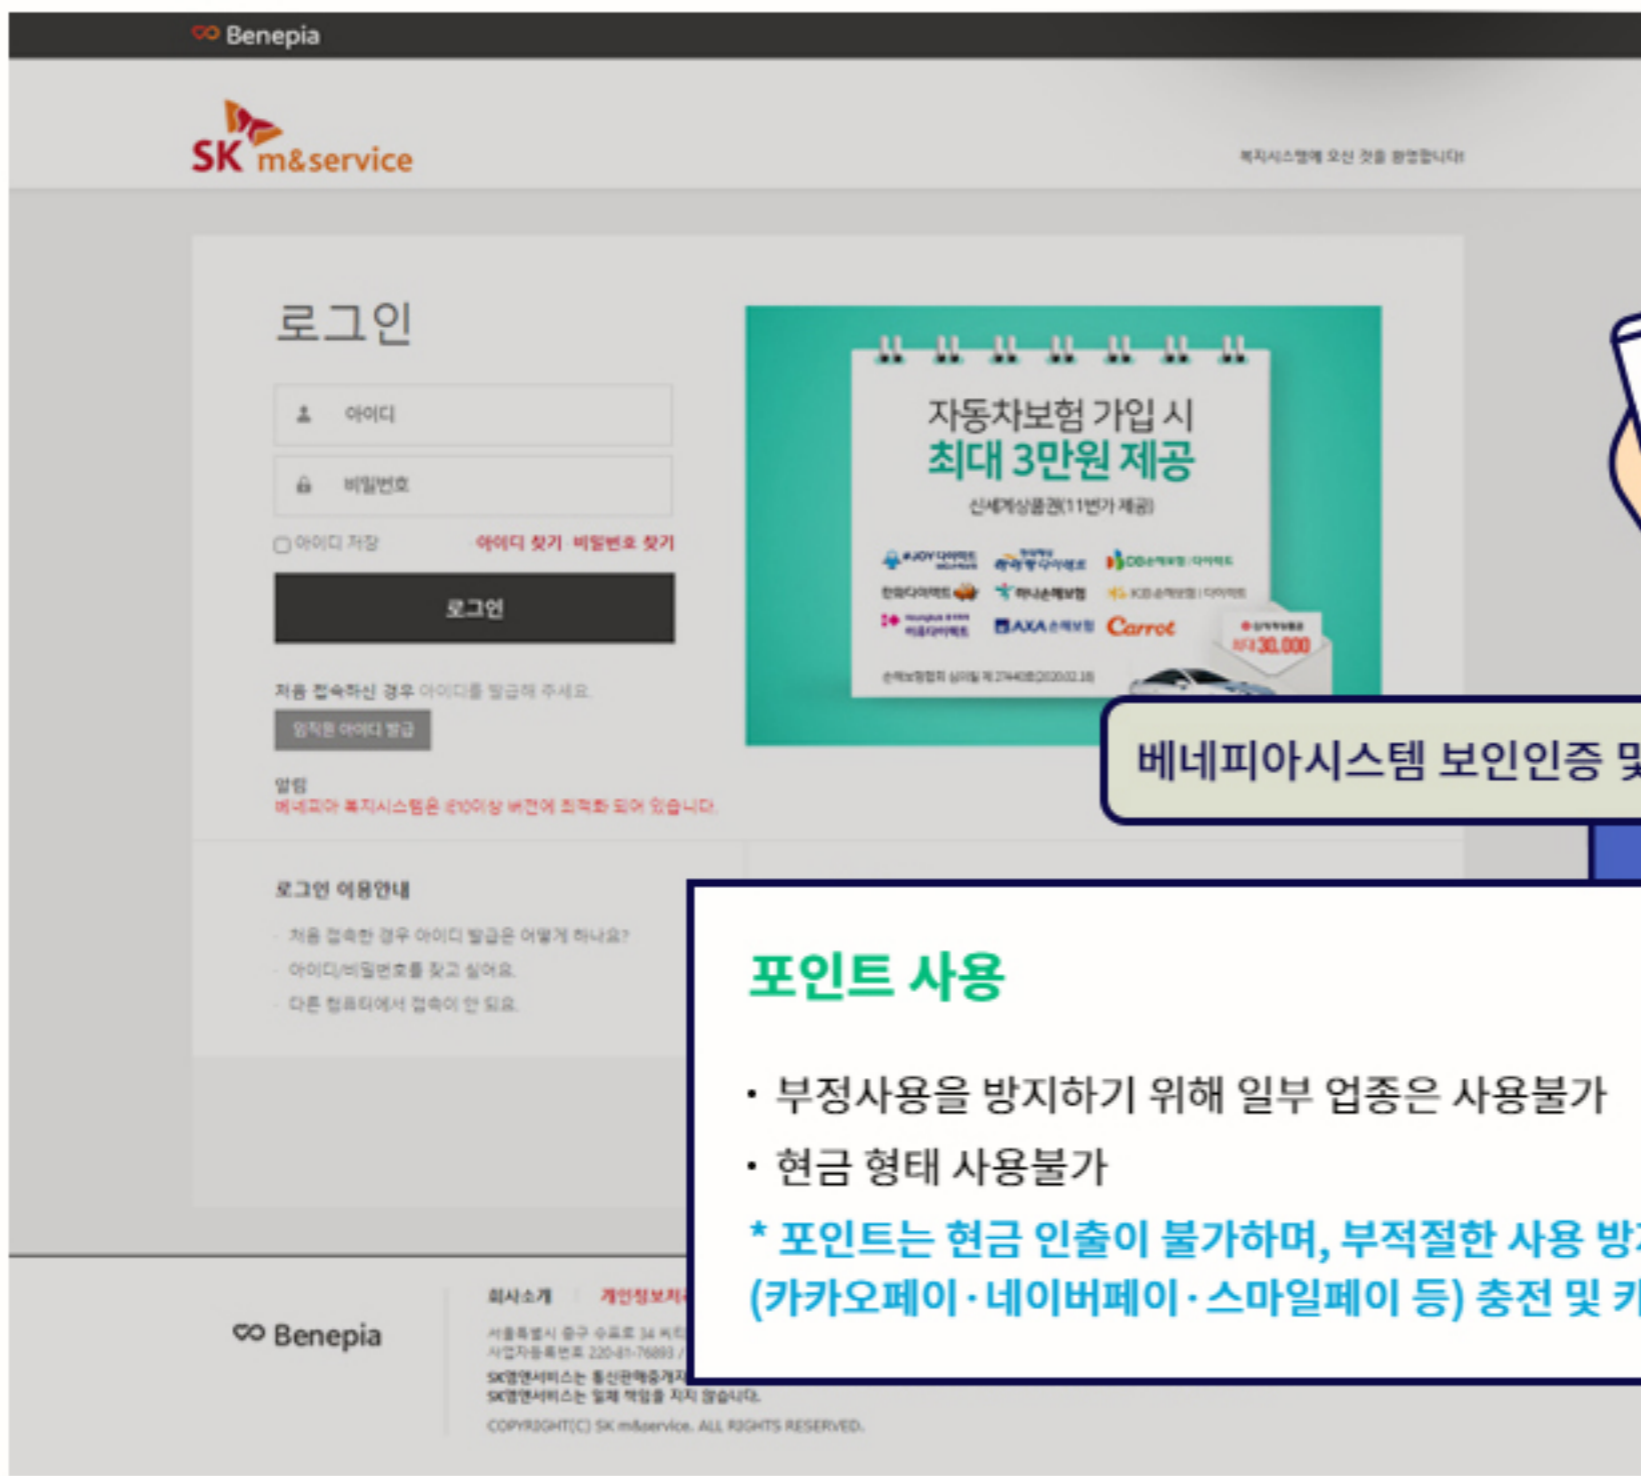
Benepia

SK m&service

복지시스템에 오신 것을 환영합니다!

로그인

아이디

비밀번호

아이디 저장 아이디 찾기 비밀번호 찾기

로그인

처음 접속하신 경우 아이디를 발급해 주세요.

임직원 아이디 발급

알림
베네피아 복지시스템은 IE10이상 버전에 최적화 되어 있습니다.

로그인 이용안내

처음 접속한 경우 아이디 발급은 어떻게 하나요?

아이디/비밀번호를 찾고 싶어요.

다른 컴퓨터에서 접속이 안 되요.

자동차보험 가입 시
최대 3만원 제공
신세계상품권(11번가 제공)

AXA Carrot

최대 30,000

베네피아시스템 보안인증 및

포인트 사용

• 부정사용을 방지하기 위해 일부 업종은 사용불가

• 현금 형태 사용불가

* 포인트는 현금 인출이 불가하며, 부적절한 사용 방
(카카오페이 · 네이버페이 · 스마일페이 등) 충전 및 키

Benepia

회사소개 개인정보처

서울특별시 중구 수표로 34 씨
사업자등록번호 220-81-76893 /
SK엠앤서비스는 통신판매중개자
SK엠앤서비스는 일체 책임을 지지 않습니다.
COPYRIGHT(C) SK m&service. ALL RIGHTS RESERVED.